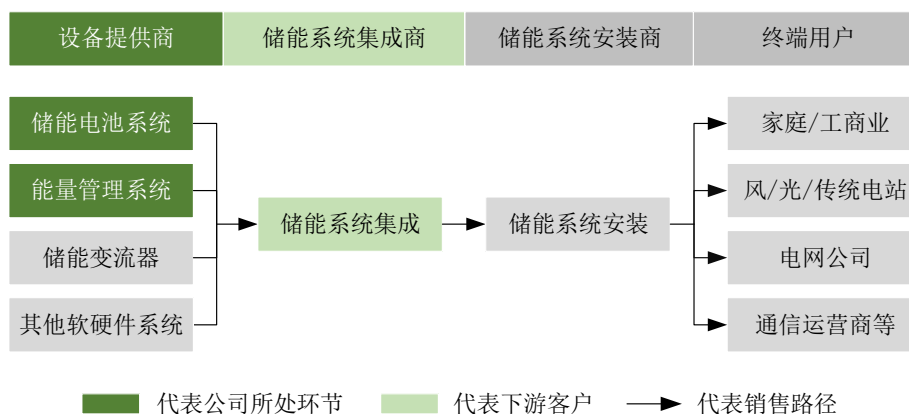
设备提供商

储能系统集成商

储能系统安装商

终端用户

储能电池系统

能量管理系统

储能变流器

其他软硬件系统

储能系统集成

储能系统安装

家庭/工商业

风/光/传统电站

电网公司

通信运营商等

代表公司所处环节

代表下游客户

代表销售路径